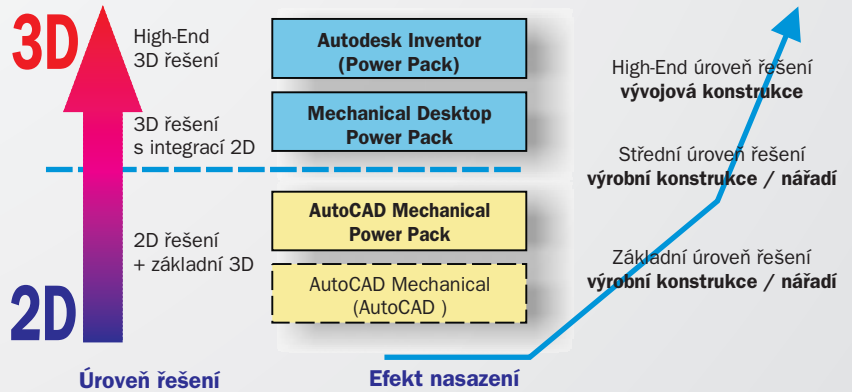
3D

High-End 3D řešení

3D řešení s integrací 2D

2D řešení + základní 3D

2D

Úroveň řešení

Autodesk Inventor (Power Pack)

Mechanical Desktop Power Pack

AutoCAD Mechanical Power Pack

AutoCAD Mechanical (AutoCAD )

Efekt nasazení

High-End úroveň řešení
**vývojová konstrukce**

Střední úroveň řešení
**výrobní konstrukce / nářadí**

Základní úroveň řešení
**výrobní konstrukce / nářadí**